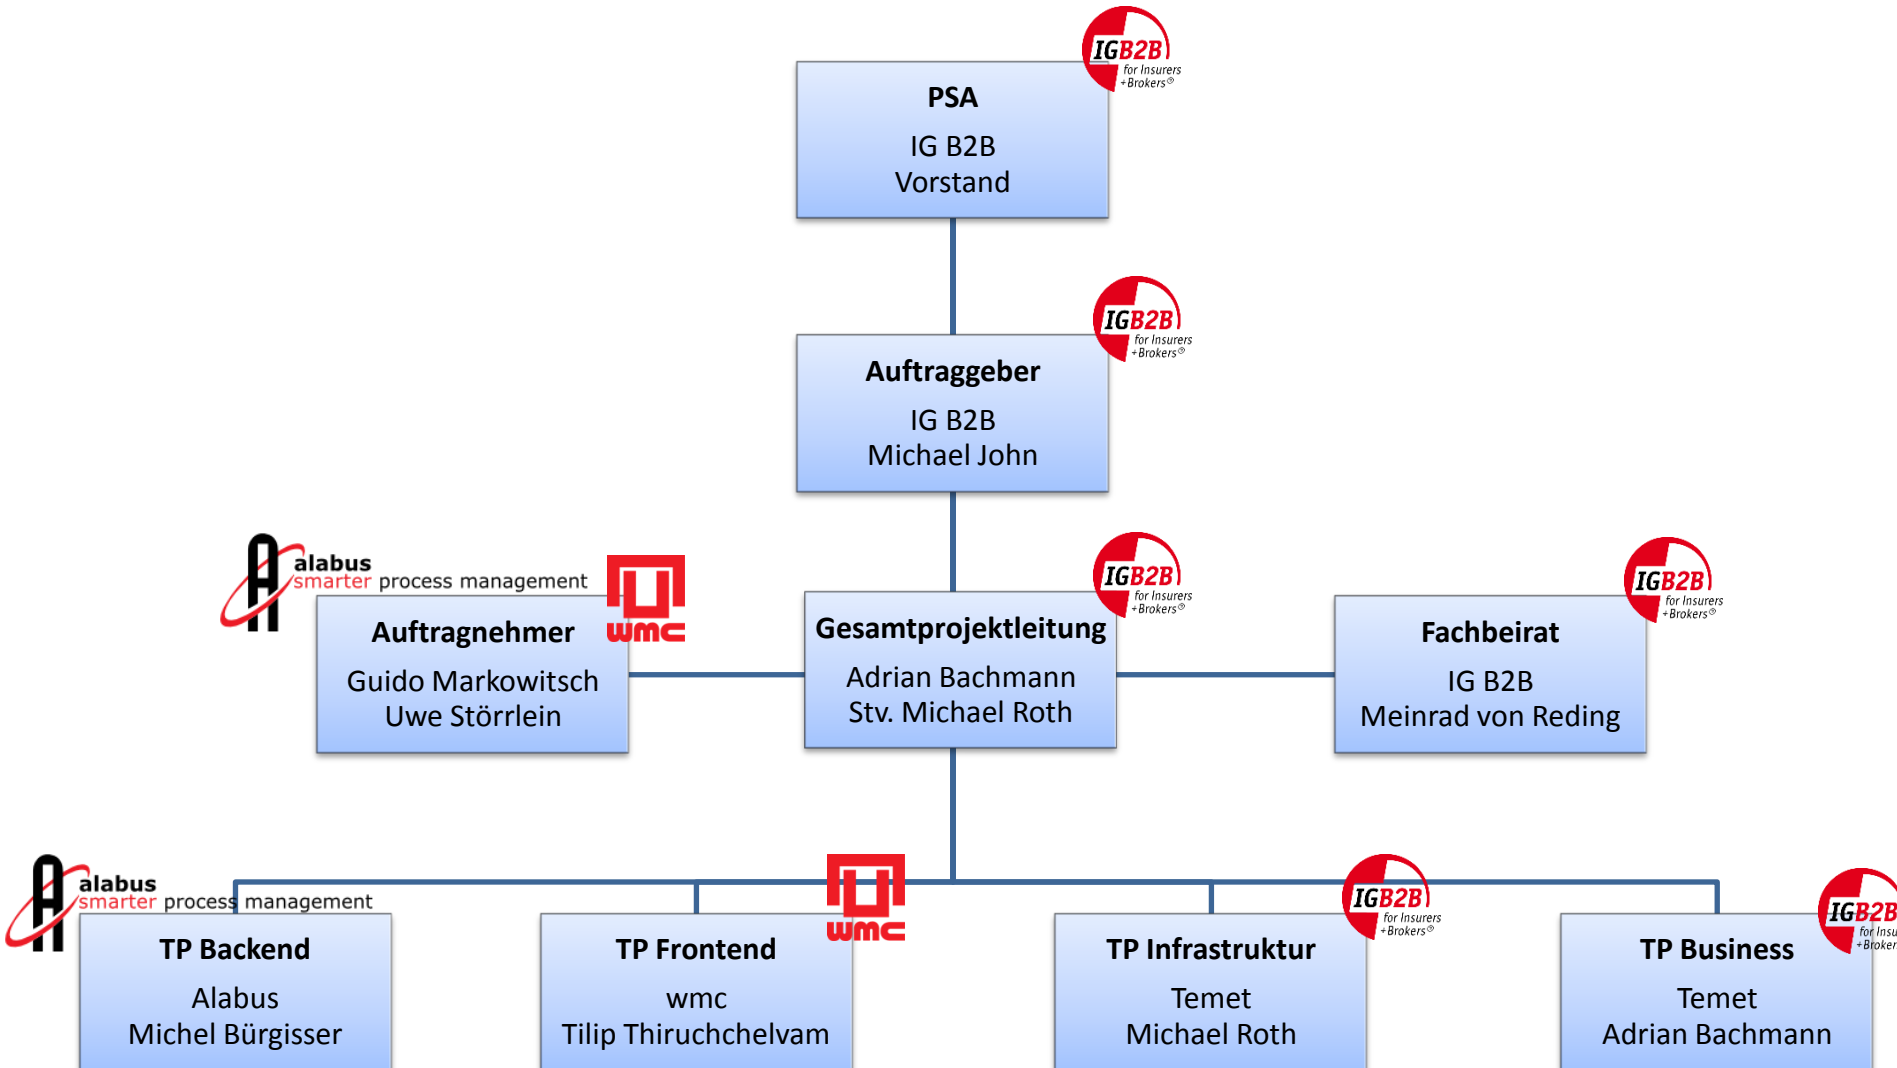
IGB2B for Insurers +Brokers®

PSA
IG B2B
Vorstand

IGB2B for Insurers +Brokers®

Auftraggeber
IG B2B
Michael John

alabus smarter process management

wmc

Auftragnehmer
Guido Markowitsch
Uwe Störrlein

IGB2B for Insurers +Brokers®

Gesamtprojektleitung
Adrian Bachmann
Stv. Michael Roth

IGB2B for Insurers +Brokers®

Fachbeirat
IG B2B
Meinrad von Reding

alabus smarter process management

TP Backend
Alabus
Michel Bürgisser

wmc

TP Frontend
wmc
Tilip Thiruchchelvam

IGB2B for Insurers +Brokers®

TP Infrastruktur
Temet
Michael Roth

IGB2B for Insu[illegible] +Broker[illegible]

TP Business
Temet
Adrian Bachmann